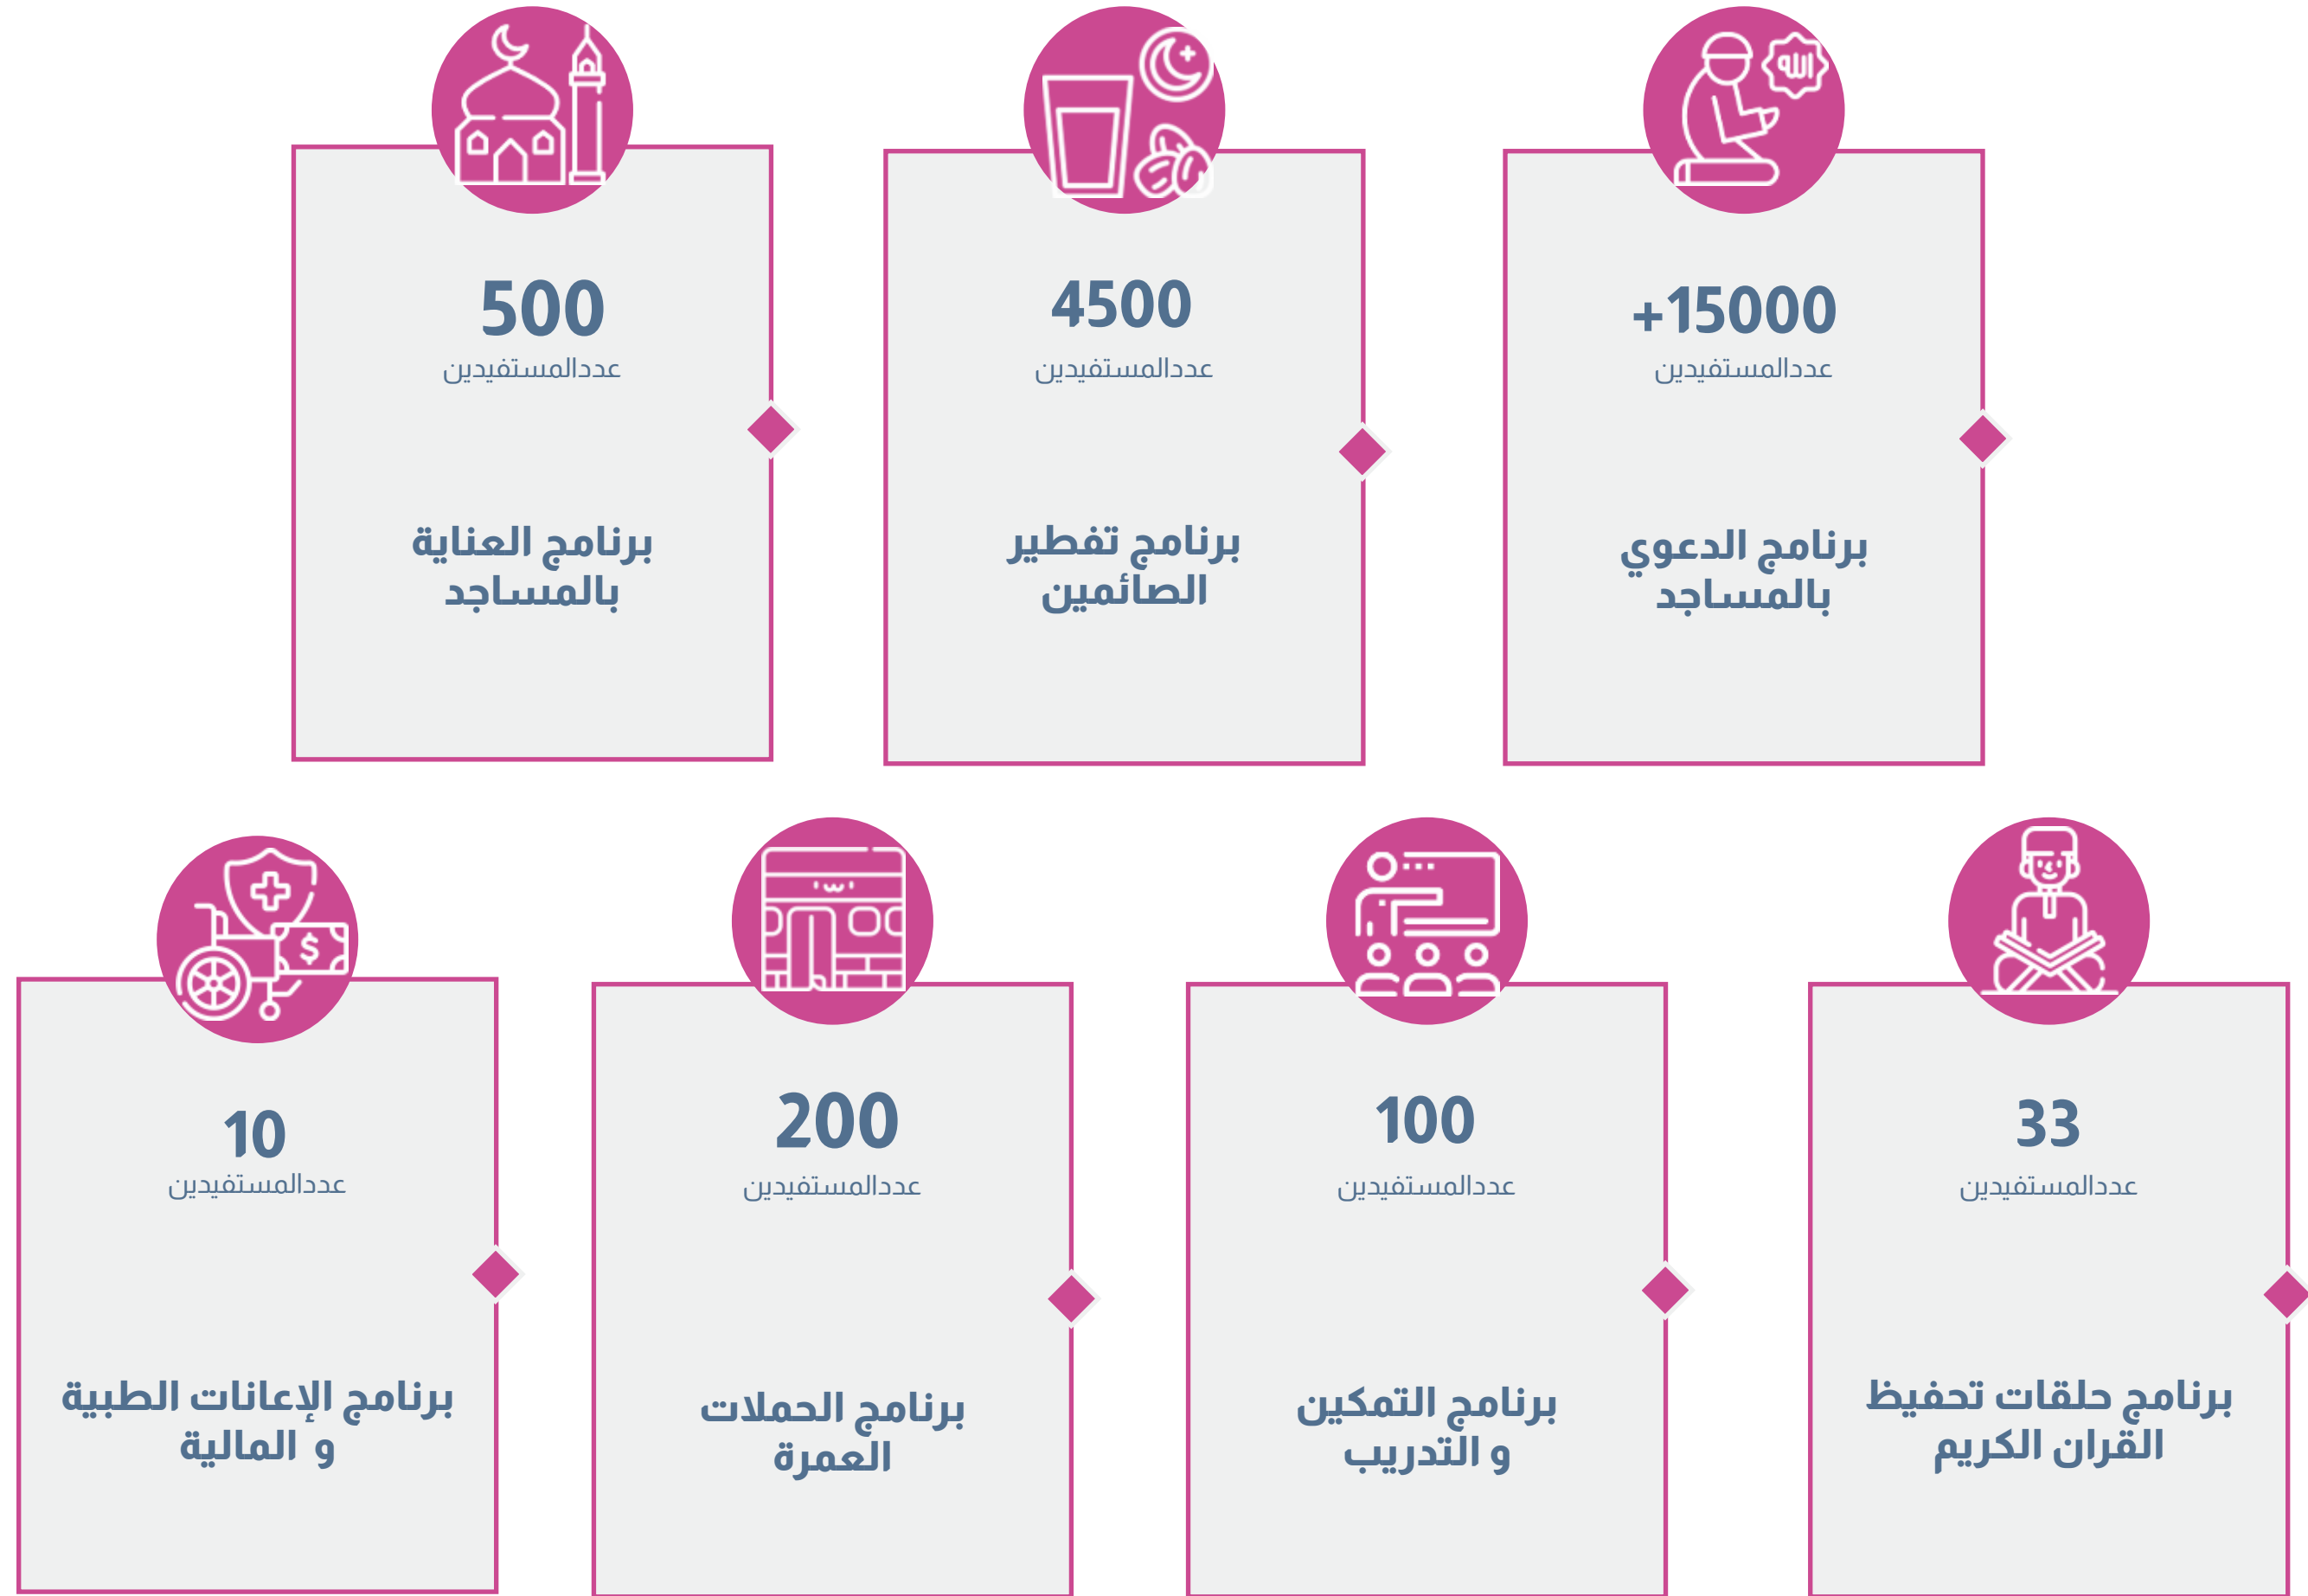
+15000
عددالمستفيدين
برنامج الدعوي بالمساجد

4500
عددالمستفيدين
برنامج تفطير الصائمين

500
عددالمستفيدين
برنامج العناية بالمساجد

33
عددالمستفيدين
برنامج حلقات تحفيظ القران الكريم

100
عددالمستفيدين
برنامج التمكين و التدريب

200
عددالمستفيدين
برنامج الحملات العمرة

10
عددالمستفيدين
برنامج الإعانات الطبية و المالية